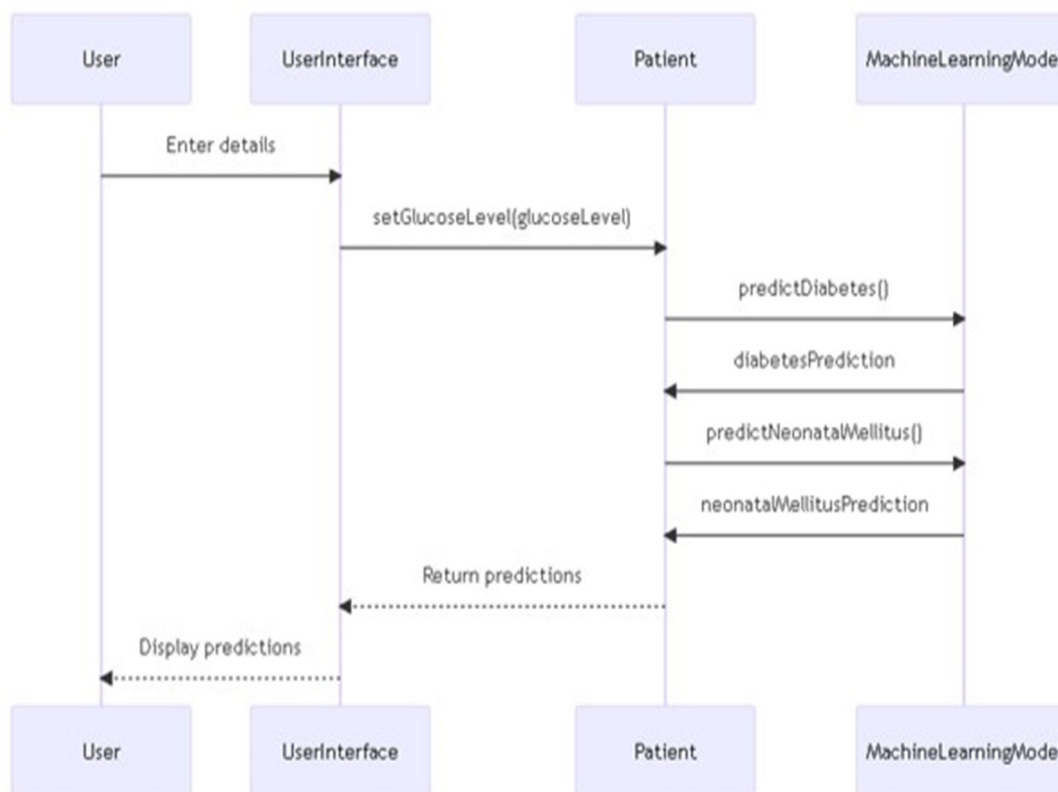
User

UserInterface

Patient

MachineLearningMode

Enter details

setGlucoseLevel(glucoseLevel)

predictDiabetes()

diabetesPrediction

predictNeonatalMellitus()

neonatalMellitusPrediction

Return predictions

Display predictions

User

UserInterface

Patient

MachineLearningMode